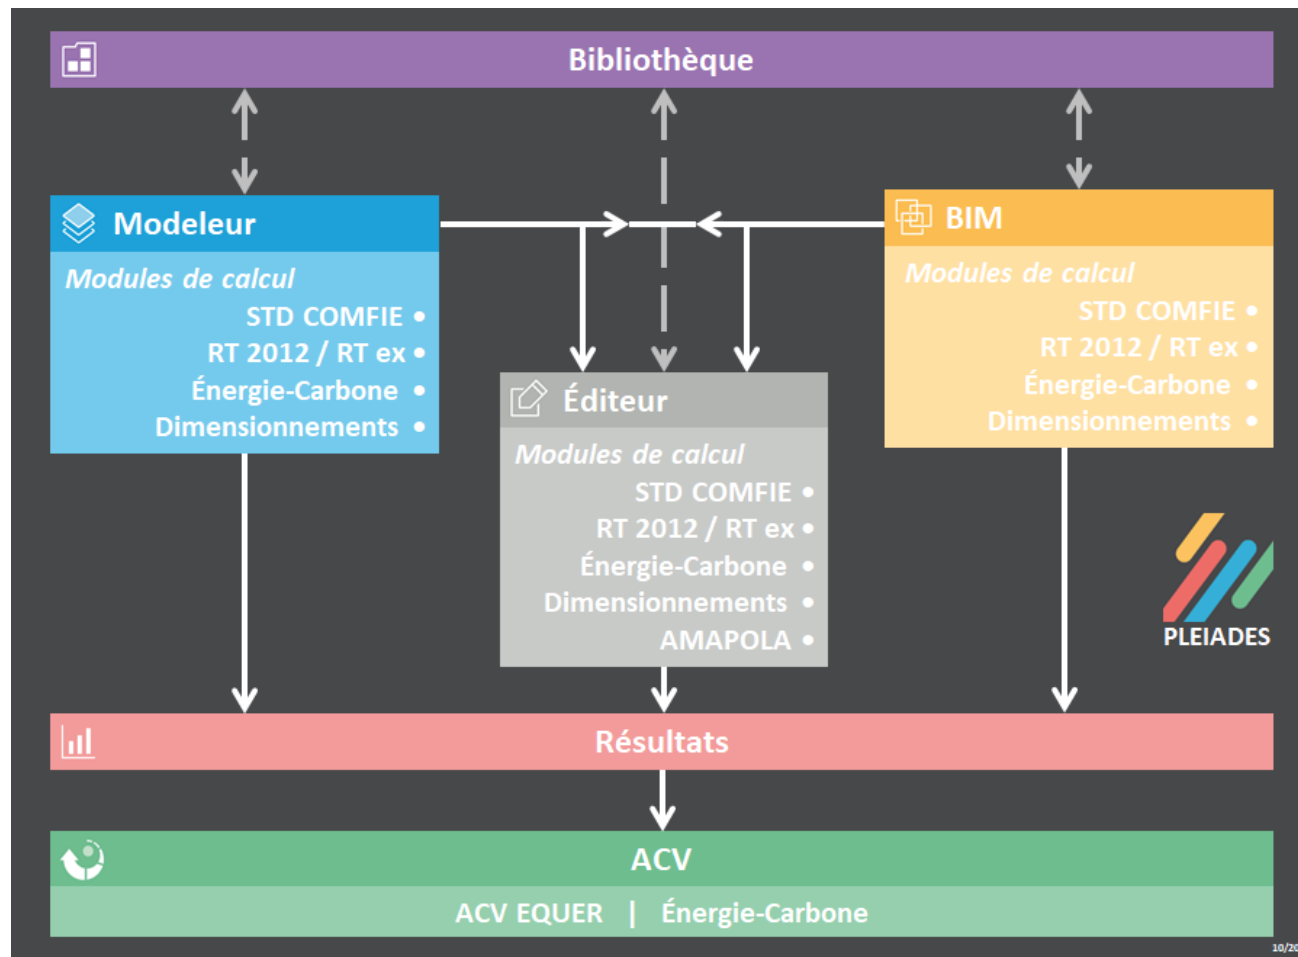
Bibliothèque

Modeleur

Modules de calcul

STD COMFIE •
RT 2012 / RT ex •
Énergie-Carbone •
Dimensionnements •

BIM

Modules de calcul

STD COMFIE •
RT 2012 / RT ex •
Énergie-Carbone •
Dimensionnements •

Éditeur

Modules de calcul

STD COMFIE •
RT 2012 / RT ex •
Énergie-Carbone •
Dimensionnements •
AMAPOLA •

PLEIADES

Résultats

ACV

ACV EQUER | Énergie-Carbone

10/2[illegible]